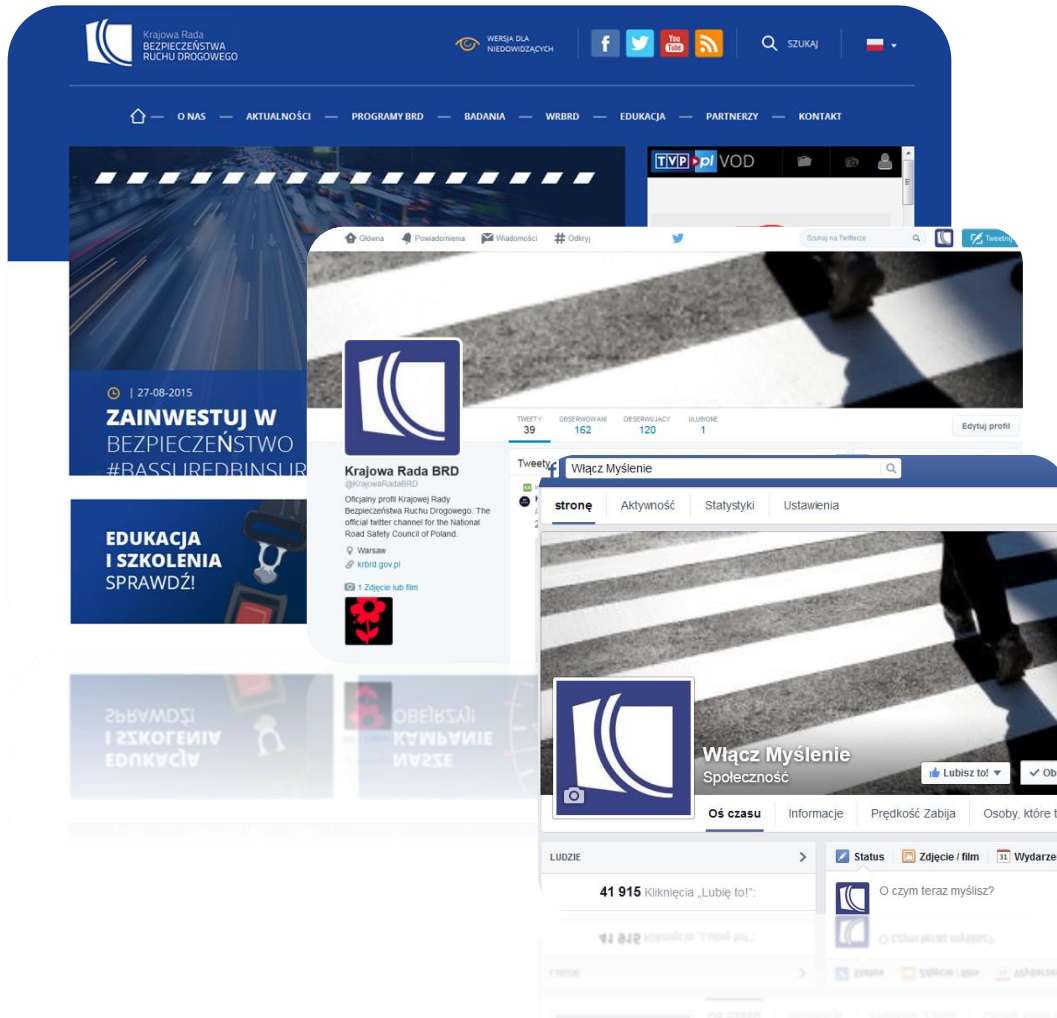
Krajowa Rada
BEZPIECZEŃSTWA
RUCHU DROGOWEGO

WERSJA DLA NIEDOWIDZĄCYCH

SZUKAJ

O NAS — AKTUALNOŚCI — PROGRAMY BRD — BADANIA — WRBRD — EDUKACJA — PARTNERZY — KONTAKT

TVP pl VOD

| 27-08-2015
ZAINWESTUJ W
BEZPIECZEŃSTWO
#BASSUREDBINSUR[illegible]

EDUKACJA
I SZKOLENIA
SPRAWDŹ!

Główna Powiadomienia Wiadomości Odkryj
Szukaj na Twitterze
Tweetnij

TWEETY 39
OBSERWOWANI 162
OBSERWUJĄCY 120
ULUBIONE 1
Edytuj profil

Krajowa Rada BRD
@KrajowaRadaBRD
Oficjalny profil Krajowej Rady Bezpieczeństwa Ruchu Drogowego. The official twitter channel for the National Road Safety Council of Poland.
Warsaw
krbrd.gov.pl
1 Zdjęcie lub film

Tweety

Włącz Myślenie

stronę Aktywność Statystyki Ustawienia

Włącz Myślenie
Społeczność
Lubisz to! ▼
✓ Ob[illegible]

Oś czasu Informacje Prędkość Zabija Osoby, które t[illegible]

LUDZIE
41 915 Kliknięcia „Lubię to!"

Status Zdjęcie / film Wydarze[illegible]
O czym teraz myślisz?